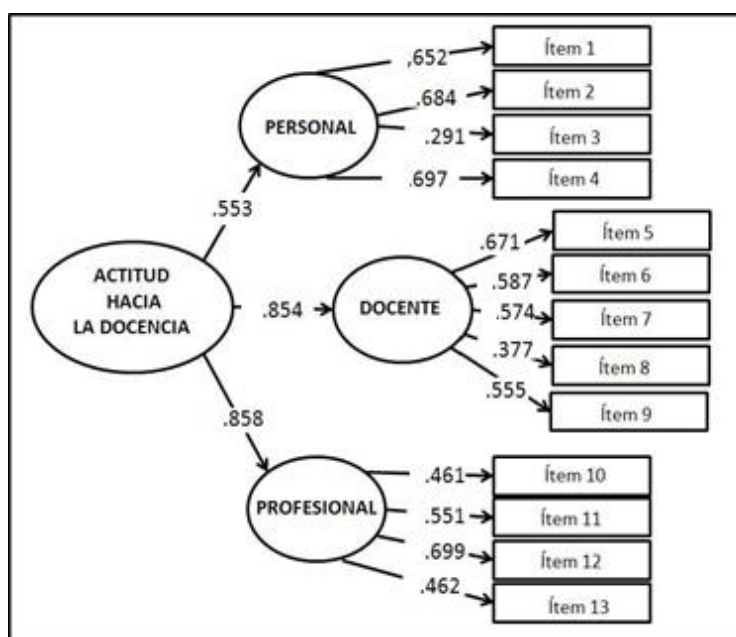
ACTITUD HACIA LA DOCENCIA

.553

PERSONAL

,652 Ítem 1

.684 Ítem 2

.291 Ítem 3

.697 Ítem 4

.854

DOCENTE

.671 Ítem 5

.587 Ítem 6

.574 Ítem 7

.377 Ítem 8

.555 Ítem 9

.858

PROFESIONAL

.461 Ítem 10

.551 Ítem 11

.699 Ítem 12

.462 Ítem 13